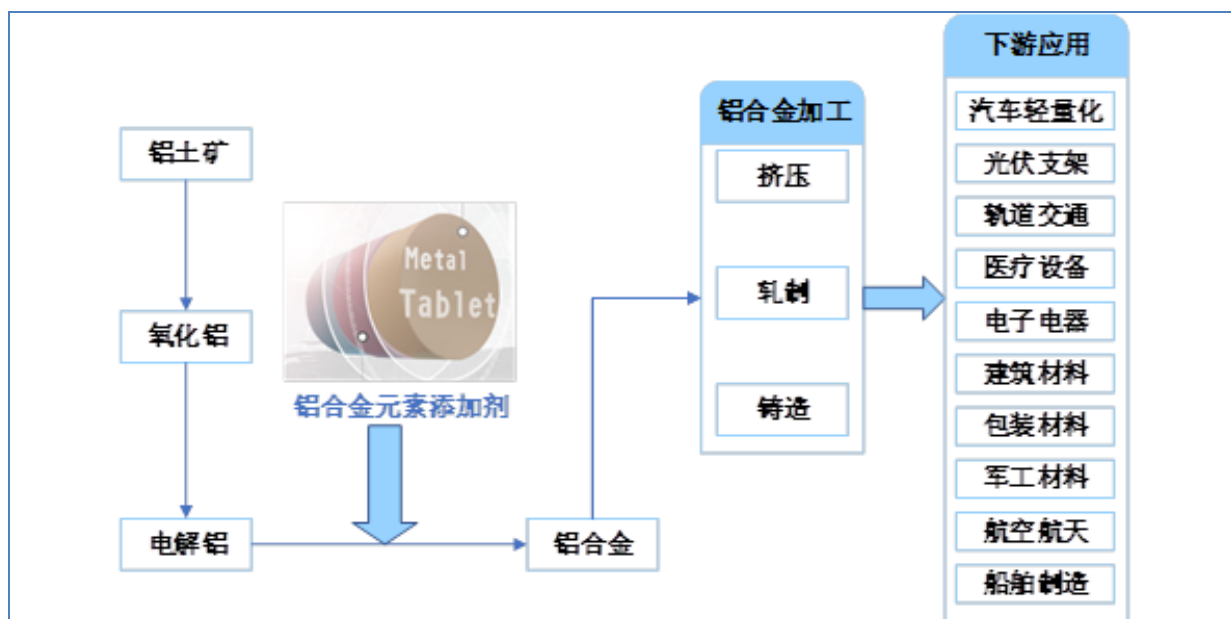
铝土矿

氧化铝

电解铝

Metal Tablet

铝合金元素添加剂

铝合金

铝合金加工

挤压

轧制

铸造

下游应用

汽车轻量化

光伏支架

轨道交通

医疗设备

电子电器

建筑材料

包装材料

军工材料

航空航天

船舶制造